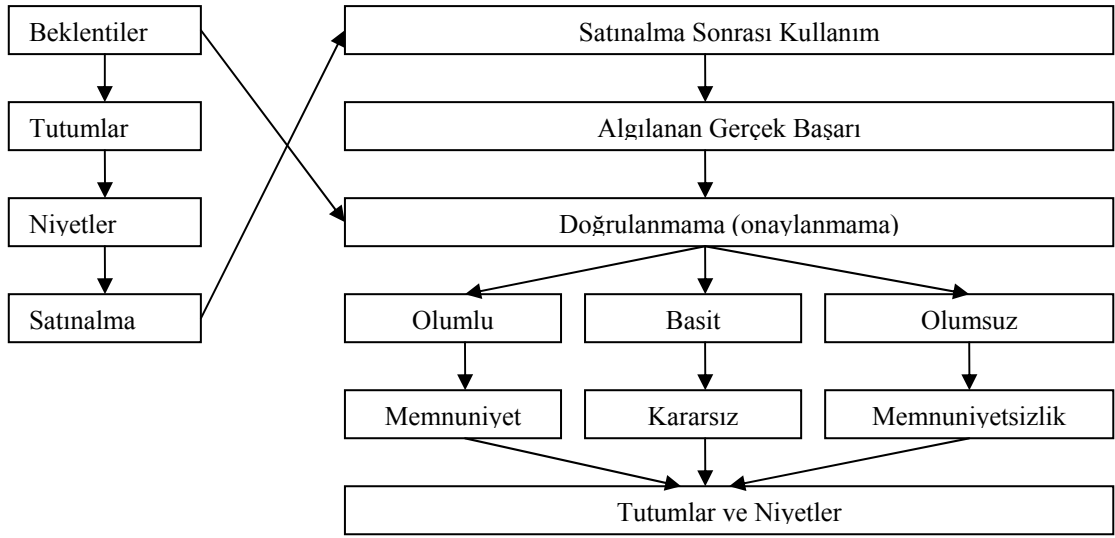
Beklentiler

Tutumlar

Niyetler

Satınalma

Satınalma Sonrası Kullanım

Algılanan Gerçek Başarı

Doğrulanmama (onaylanmama)

Olumlu

Basit

Olumsuz

Memnuniyet

Kararsız

Memnuniyetsizlik

Tutumlar ve Niyetler